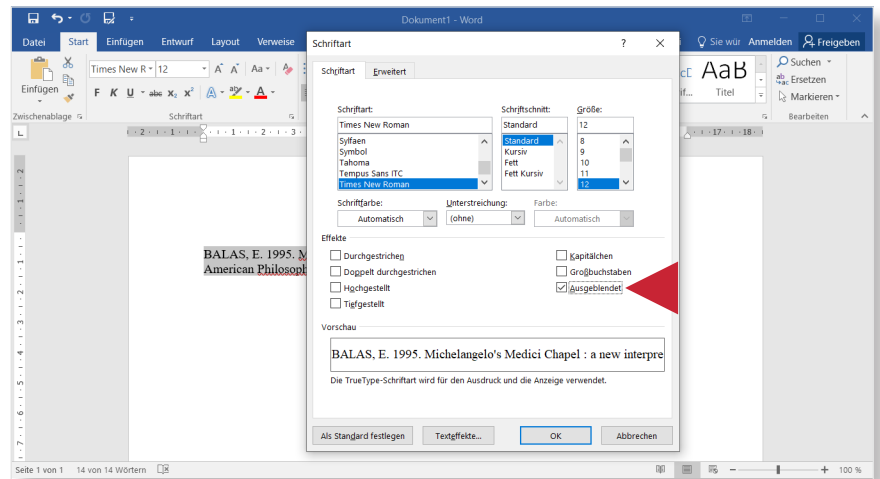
Dokument1 - Word

Datei Start Einfügen Entwurf Layout Verweise Sie wür Anmelden Freigeben

Einfügen Times New R 12 A A Aa F K U abc $x_2$ $x^2$ A A

Zwischenablage Schriftart

AaB Titel Suchen Ersetzen Markieren Bearbeiten

BALAS, E. 1995. M
American Philosoph

Schriftart ? ✕

Schriftart Erweitert

Schriftart: Times New Roman
Sylfaen
Symbol
Tahoma
Tempus Sans ITC
Times New Roman

Schriftschnitt: Standard
Standard
Kursiv
Fett
Fett Kursiv

Größe: 12
8
9
10
11
12

Schriftfarbe: Automatisch
Unterstreichung: (ohne)
Farbe: Automatisch

Effekte
Durchgestrichen
Doppelt durchgestrichen
Hochgestellt
Tiefgestellt
Kapitälchen
Großbuchstaben
Ausgeblendet

Vorschau
BALAS, E. 1995. Michelangelo's Medici Chapel : a new interpre

Die TrueType-Schriftart wird für den Ausdruck und die Anzeige verwendet.

Als Standard festlegen Texteffekte... OK Abbrechen

Seite 1 von 1 14 von 14 Wörtern 100 %